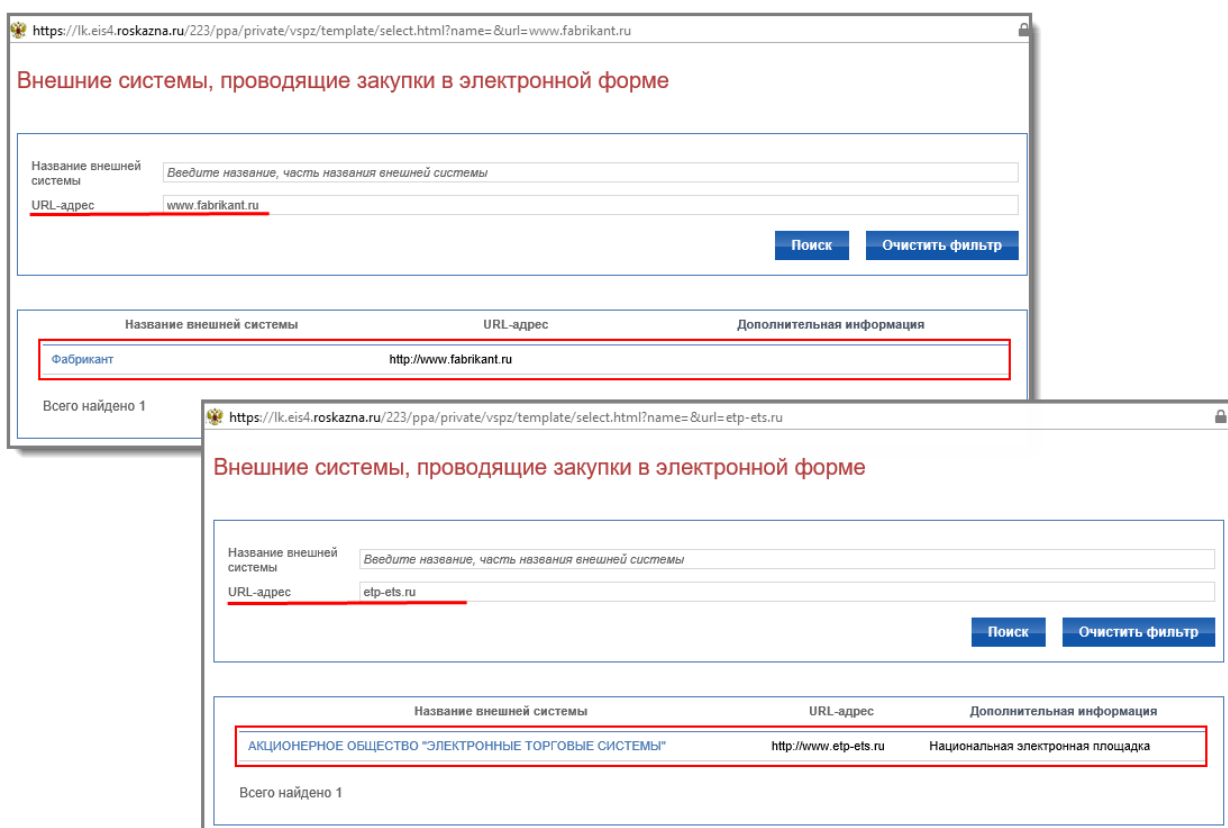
https://lk.eis4.roskazna.ru/223/ppa/private/vspz/template/select.html?name=&url=www.fabrikant.ru

Внешние системы, проводящие закупки в электронной форме

Название внешней системы
Введите название, часть названия внешней системы
URL-адрес
www.fabrikant.ru

Поиск
Очистить фильтр

| Название внешней системы | URL-адрес | Дополнительная информация |
|---|---|---|
| Фабрикант | http://www.fabrikant.ru | |

Всего найдено 1

https://lk.eis4.roskazna.ru/223/ppa/private/vspz/template/select.html?name=&url=etp-ets.ru

Внешние системы, проводящие закупки в электронной форме

Название внешней системы
Введите название, часть названия внешней системы
URL-адрес
etp-ets.ru

Поиск
Очистить фильтр

| Название внешней системы | URL-адрес | Дополнительная информация |
|---|---|---|
| АКЦИОНЕРНОЕ ОБЩЕСТВО "ЭЛЕКТРОННЫЕ ТОРГОВЫЕ СИСТЕМЫ" | http://www.etp-ets.ru | Национальная электронная площадка |

Всего найдено 1